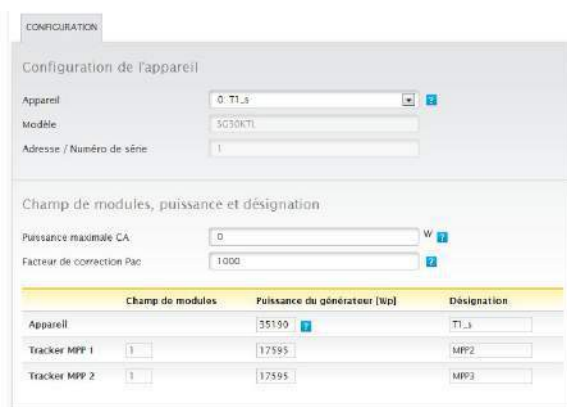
CONFIGURATION

Configuration de l'appareil

Appareil
0: T1_s
?

Modèle
SG30KTL

Adresse / Numéro de série
1

Champ de modules, puissance et désignation

Puissance maximale CA
0
W ?

Facteur de correction Pac
1000
?

| | Champ de modules | Puissance du générateur [Wp] | Désignation |
|---|---|---|---|
| Appareil | | 35190 ? | T1_s |
| Tracker MPP 1 | 1 | 17595 | MPP2 |
| Tracker MPP 2 | 1 | 17595 | MPP3 |